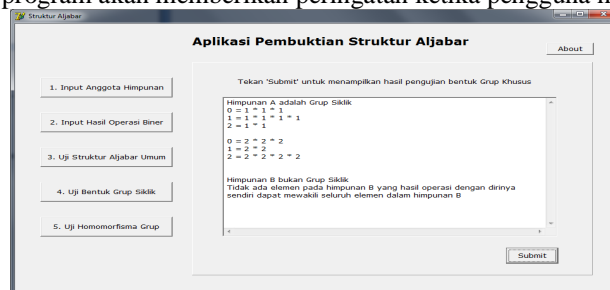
program akan memberikan peringatan ketika pengguna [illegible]

Struktur Aljabar

Aplikasi Pembuktian Struktur Aljabar

About

1. Input Anggota Himpunan

2. Input Hasil Operasi Biner

3. Uji Struktur Aljabar Umum

4. Uji Bentuk Grup Siklik

5. Uji Homomorfisma Grup

Tekan 'Submit' untuk menampilkan hasil pengujian bentuk Grup Khusus

Himpunan A adalah Grup Siklik
0 = 1 * 1 = 1
1 = 1 * 1 * 1 * 1
2 = 1 * 1

0 = 2 * 2 * 2
1 = 2 * 2
2 = 2 * 2 * 2 * 2

Himpunan B bukan Grup Siklik
Tidak ada elemen pada himpunan B yang hasil operasi dengan dirinya sendiri dapat mewakili seluruh elemen dalam himpunan B

Submit